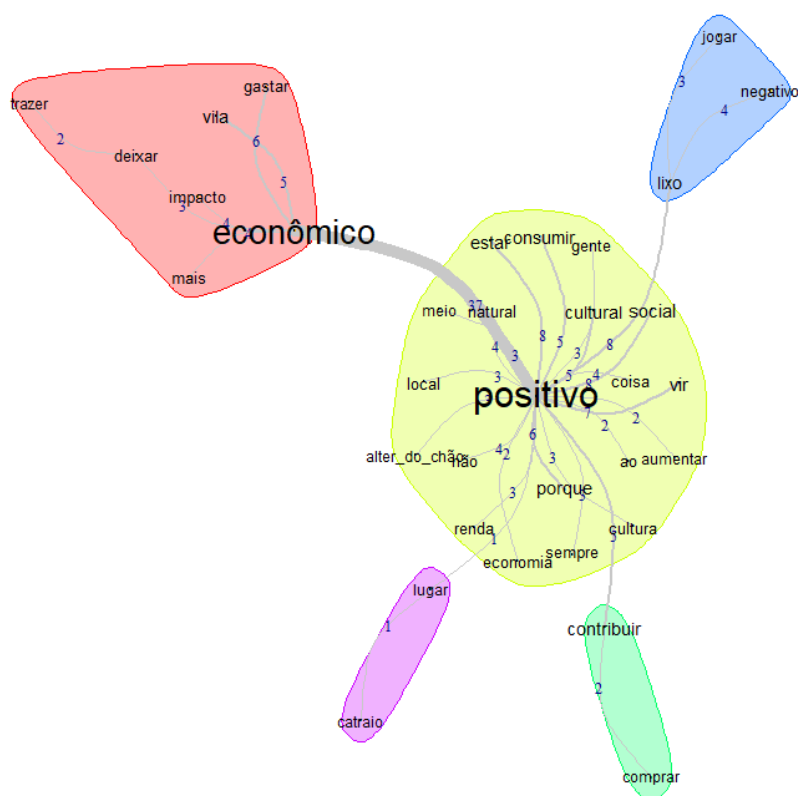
jogar
3
negativo
4
lixo

trazer
2
deixar
gastar
vila
6
5
impacto
3
4
econômico
mais

estar
consumir
gente
meio
37
natural
cultural
social
8
5
4
3
3
8
local
3
5
4
8
coisa
vir
positivo
7
2
2
6
alter_do_chão
4
2
não
ao
aumentar
3
porque
3
5
renda
1
cultura
5
sempre
economia

lugar
1
catraio

contribuir
2
comprar